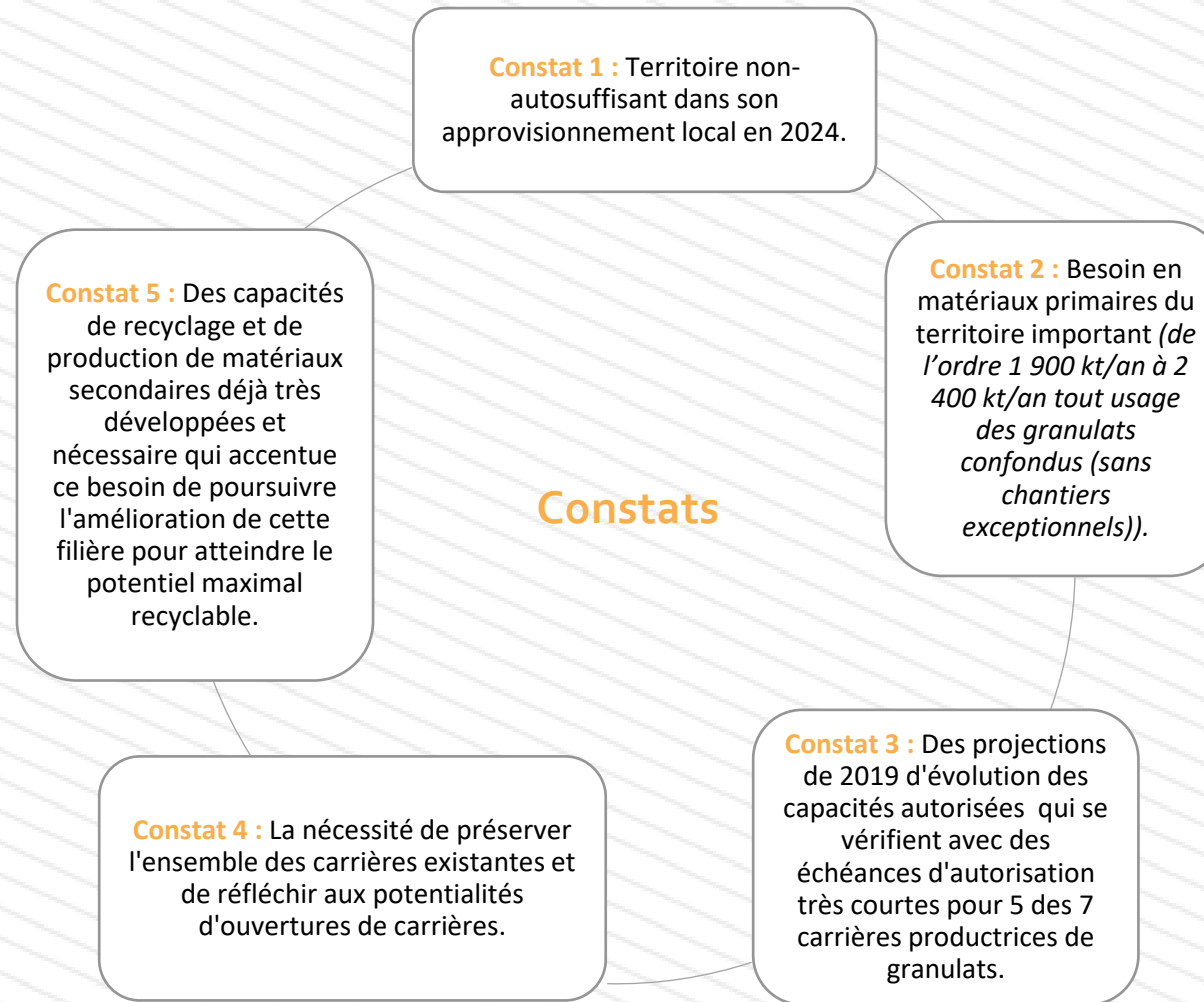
Constat 1 : Territoire non-autosuffisant dans son approvisionnement local en 2024.

Constat 2 : Besoin en matériaux primaires du territoire important *(de l'ordre 1 900 kt/an à 2 400 kt/an tout usage des granulats confondus (sans chantiers exceptionnels)).*

Constat 3 : Des projections de 2019 d'évolution des capacités autorisées qui se vérifient avec des échéances d'autorisation très courtes pour 5 des 7 carrières productrices de granulats.

Constat 4 : La nécessité de préserver l'ensemble des carrières existantes et de réfléchir aux potentialités d'ouvertures de carrières.

Constat 5 : Des capacités de recyclage et de production de matériaux secondaires déjà très développées et nécessaire qui accentue ce besoin de poursuivre l'amélioration de cette filière pour atteindre le potentiel maximal recyclable.

Constats